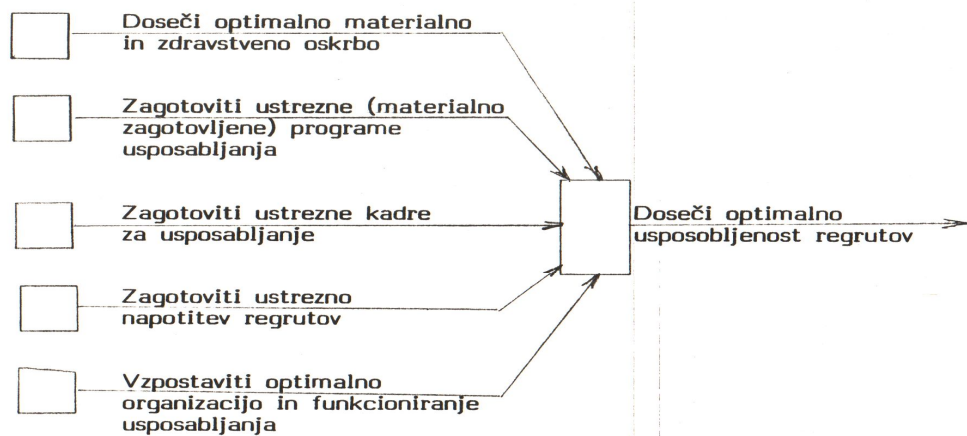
Doseči optimalno materialno in zdravstveno oskrbo

Zagotoviti ustrezne (materialno zagotovljene) programe usposabljanja

Zagotoviti ustrezne kadre za usposabljanje

Zagotoviti ustrezno napotitev regrutov

Vzpostaviti optimalno organizacijo in funkcioniranje usposabljanja

Doseči optimalno usposobljenost regrutov